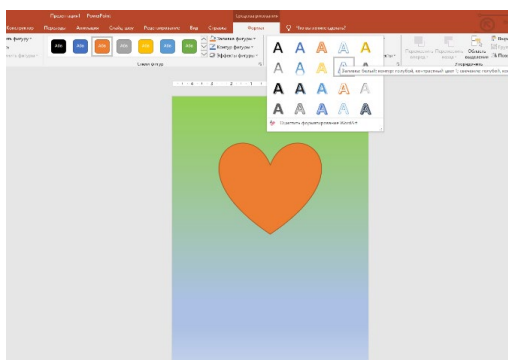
Презентация1 - PowerPoint

Средства рисования

Конструктор Переходы Анимация Слайд-шоу Рецензирование Вид Справка Формат Что вы хотите сделать?

Абв Абв Абв Абв Абв Абв Абв

Заливка фигуры
Контур фигуры
Эффекты фигуры

Стили фигур

A A A A A
A A A A A
A A A A A
A A A A A

Заливка: белый; контур: голубой, контрастный цвет 1; свечение: голубой

Очистить форматирование WordArt

Переместить вперед
Переместить назад
Область выделения

Упорядочить